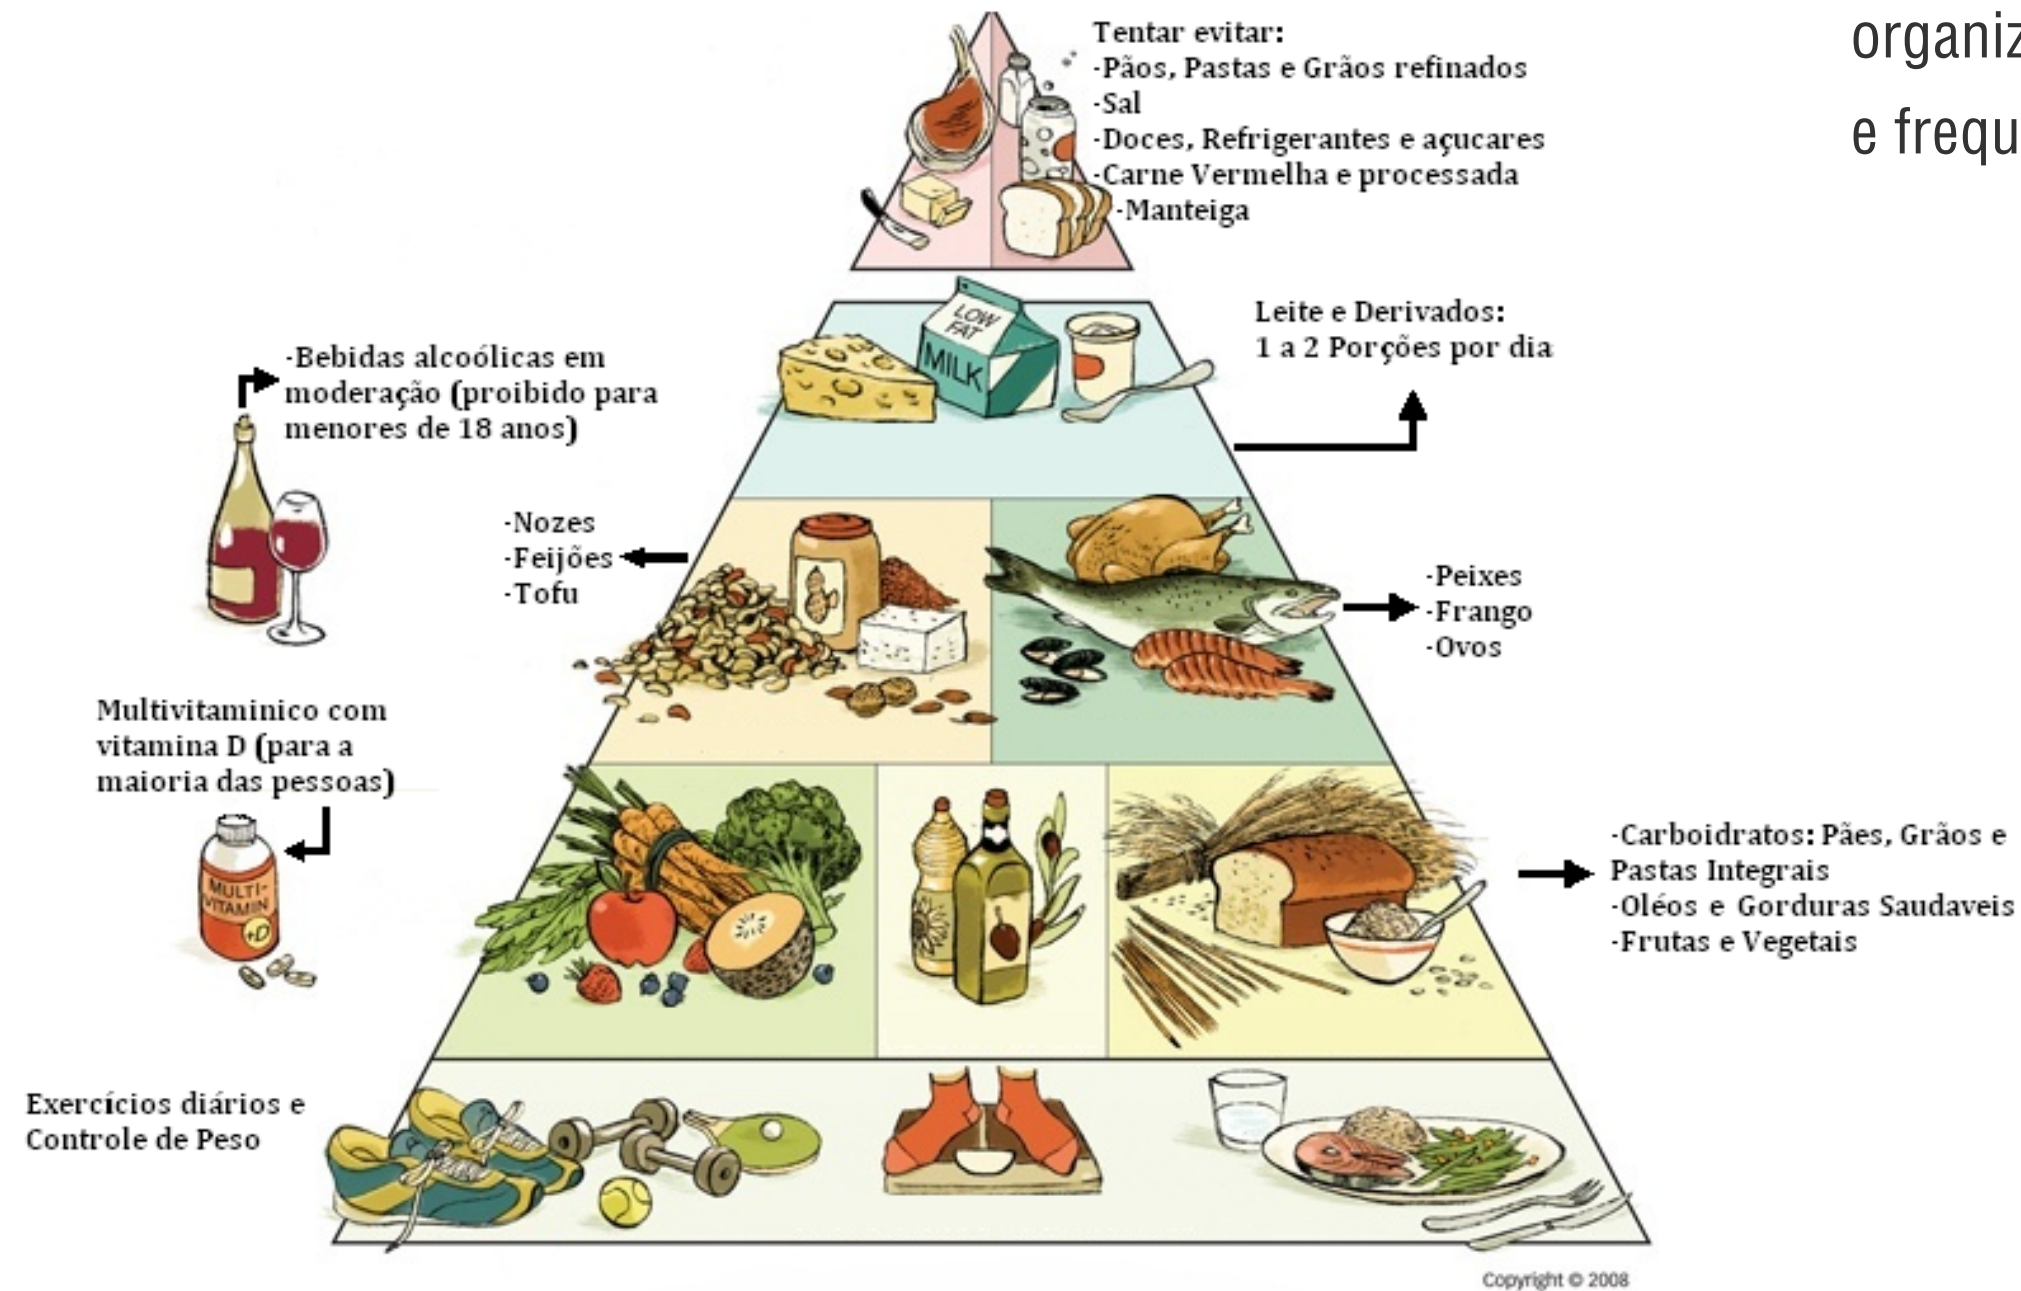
organiz
e frequ

Tentar evitar:
-Pãos, Pastas e Grãos refinados
-Sal
-Doces, Refrigerantes e açucares
-Carne Vermelha e processada
-Manteiga

LOW FAT MILK

Leite e Derivados:
1 a 2 Porções por dia

-Bebidas alcoólicas em moderação (proibido para menores de 18 anos)

-Nozes
-Feijões
-Tofu

-Peixes
-Frango
-Ovos

Multivitaminico com vitamina D (para a maioria das pessoas)

MULTI-VITAMIN +D

-Carboidratos: Pães, Grãos e Pastas Integrais
-Oléos e Gorduras Saudaveis
-Frutas e Vegetais

Exercícios diários e Controle de Peso

Copyright © 2008